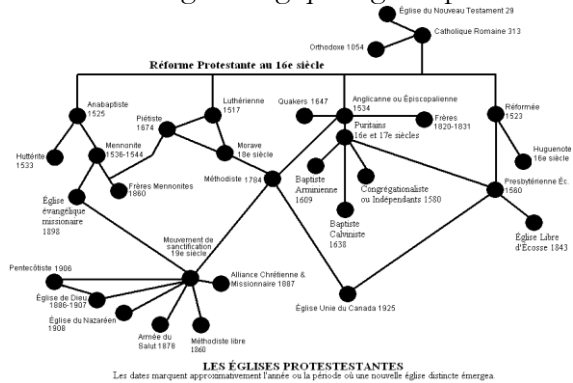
Église du Nouveau Testament 29

Catholique Romaine 313

Orthodoxe 1054

Réforme Protestante au 16e siècle

Anabaptiste 1525

Luthérienne 1517

Piétiste 1674

Quakers 1647

Anglicanne ou Épiscopalienne 1534

Frères 1820-1831

Réformée 1523

Huttérite 1533

Mennonite 1536-1544

Morave 18e siècle

Puritains 16e et 17e siècles

Huguenote 16e siècle

Frères Mennonites 1860

Méthodiste 1784

Baptiste Arminienne 1609

Congrégationaliste ou Indépendants 1580

Presbytérienne Éc. 1560

Église évangélique missionaire 1898

Baptiste Calviniste 1638

Église Libre d'Écosse 1843

Mouvement de sanctification 19e siècle

Pentecôtiste 1906

Alliance Chrétienne & Missionnaire 1887

Église de Dieu 1886-1907

Église du Nazaréen 1908

Armée du Salut 1878

Méthodiste libre 1860

Église Unie du Canada 1925

LES ÉGLISES PROTESTESTANTES
Les dates marquent approximativement l'année ou la période où une nouvelle église distincte émergea.